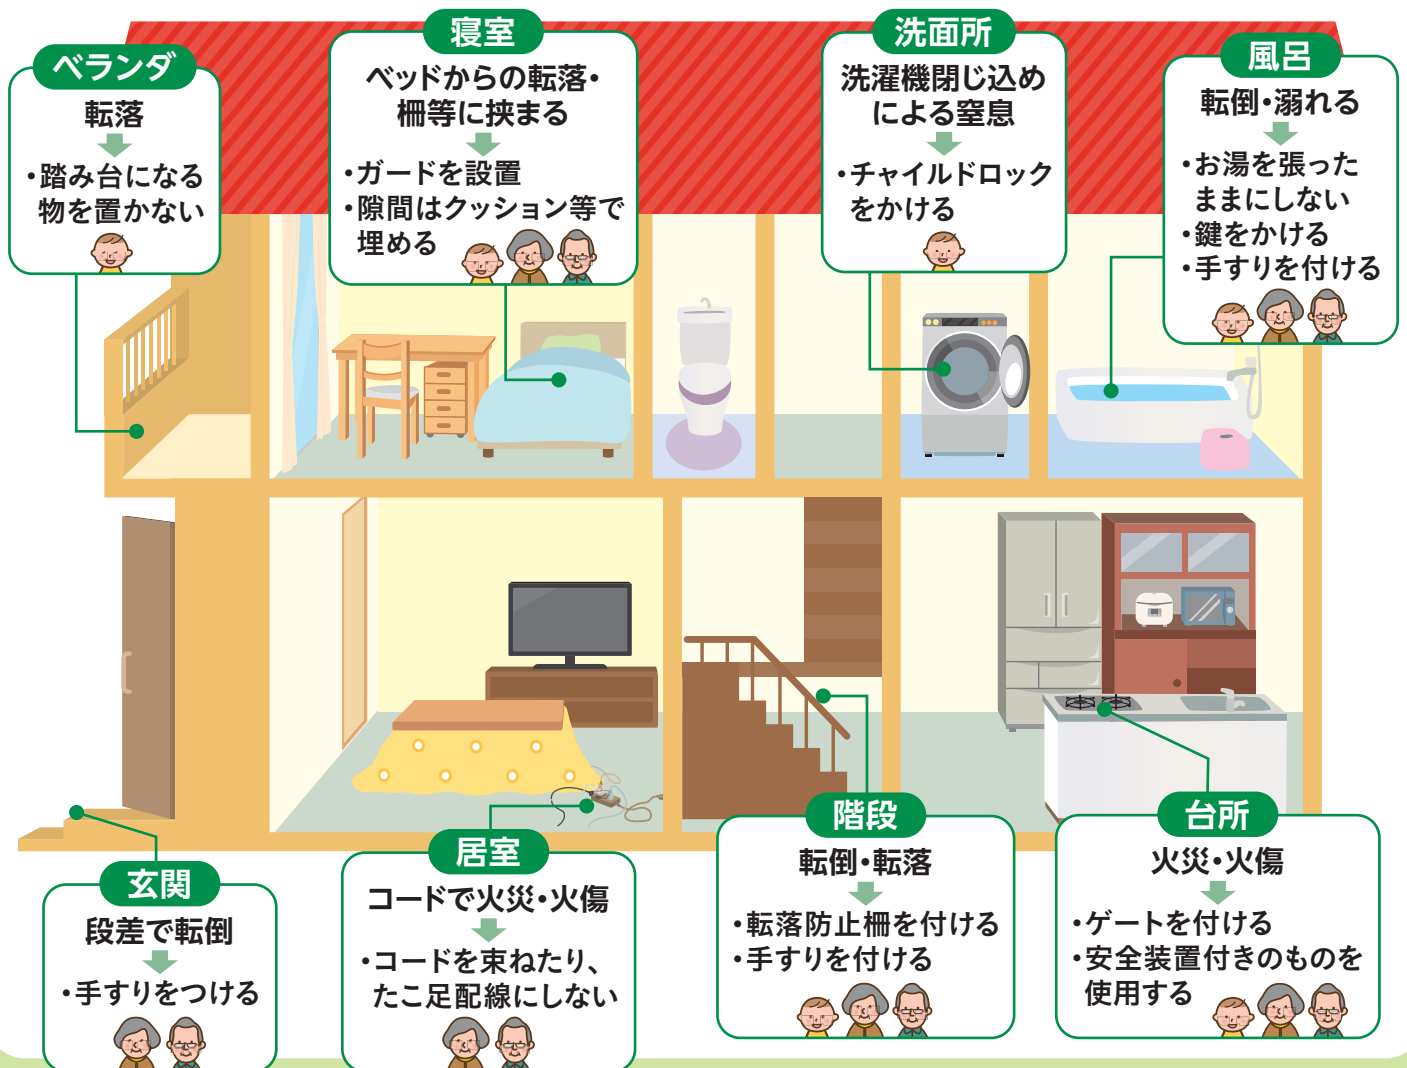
ベランダ
転落
・踏み台になる物を置かない

寝室
ベッドからの転落・柵等に挟まる
・ガードを設置
・隙間はクッション等で埋める

洗面所
洗濯機閉じ込めによる窒息
・チャイルドロックをかける

風呂
転倒・溺れる
・お湯を張ったままにしない
・鍵をかける
・手すりを付ける

玄関
段差で転倒
・手すりをつける

居室
コードで火災・火傷
・コードを束ねたり、たこ足配線にしない

階段
転倒・転落
・転落防止柵を付ける
・手すりを付ける

台所
火災・火傷
・ゲートを付ける
・安全装置付きのものを使用する